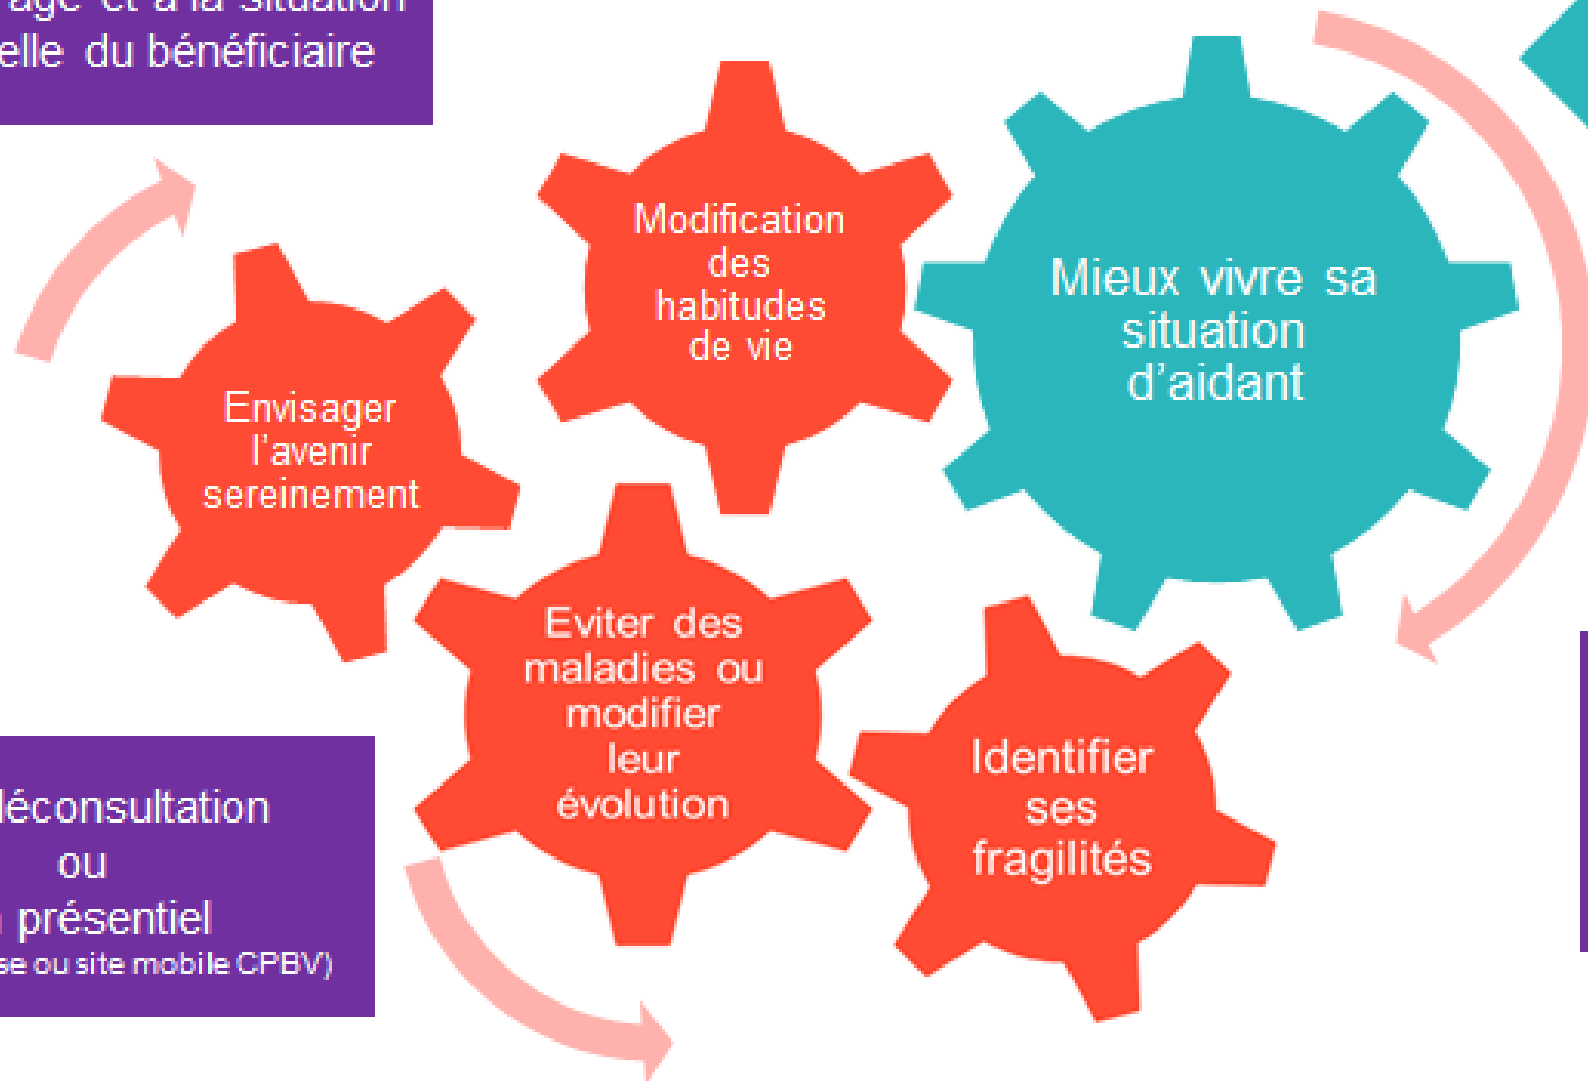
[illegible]age et à la situation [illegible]elle du bénéficiaire

Modification des habitudes de vie

Mieux vivre sa situation d'aidant

Envisager l'avenir sereinement

Eviter des maladies ou modifier leur évolution

Identifier ses fragilités

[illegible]léconsultation ou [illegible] présentiel
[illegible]se ou site mobile CPBV)